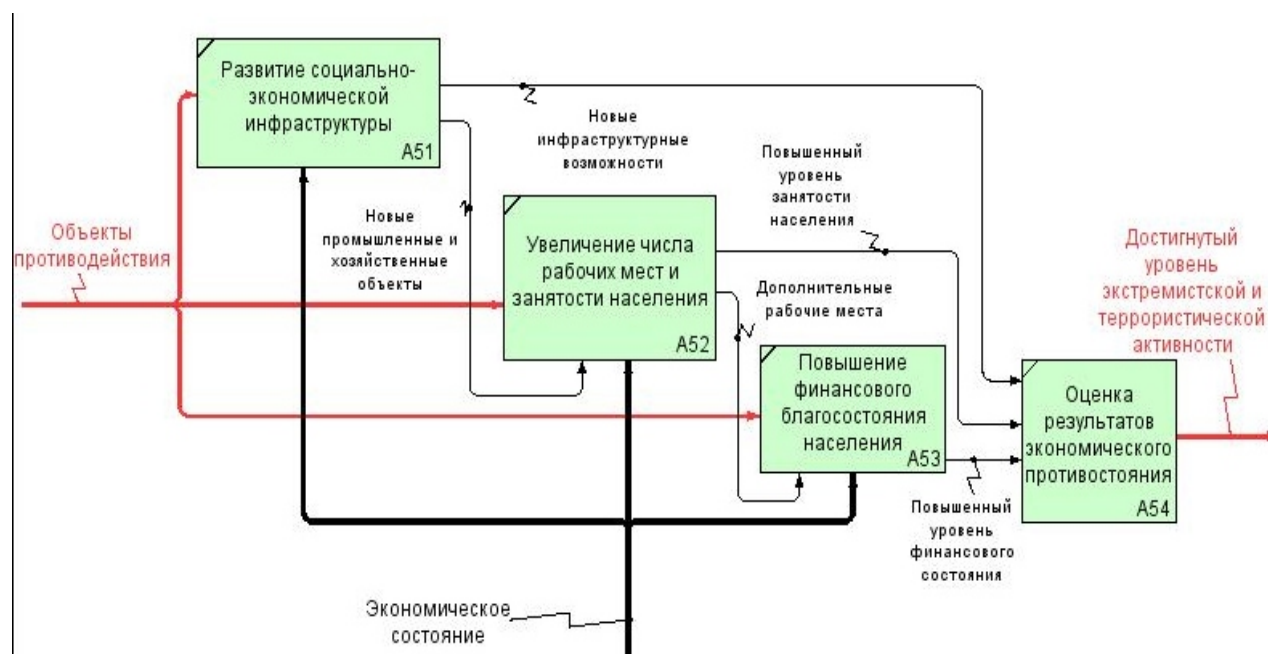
Развитие социально-экономической инфраструктуры
A51

Новые инфраструктурные возможности

Повышенный уровень занятости населения

Объекты противодействия

Новые промышленные и хозяйственные объекты

Увеличение числа рабочих мест и занятости населения
A52

Дополнительные рабочие места

Достигнутый уровень экстремистской и террористической активности

Повышение финансового благосостояния населения
A53

Оценка результатов экономического противостояния
A54

Повышенный уровень финансового состояния

Экономическое состояние